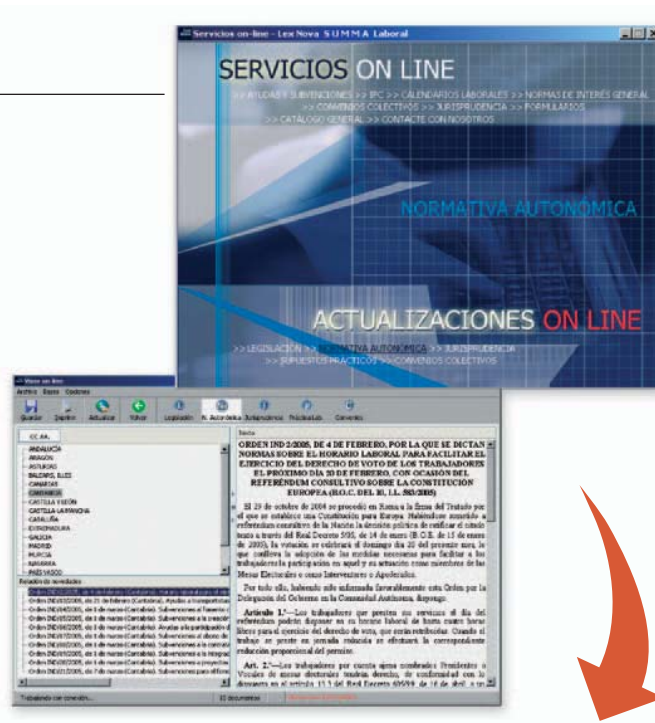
Servicios on-line - Lex Nova SUMMA Laboral

SERVICIOS ON LINE

>> AYUDAS Y SUBVENCIONES >> IPC >> CALENDARIOS LABORALES >> NORMAS DE INTERÉS GENERAL >> CONVENIOS COLECTIVOS >> JURISPRUDENCIA >> FORMULARIOS >> CATÁLOGO GENERAL >> CONTACTE CON NOSOTROS

NORMATIVA AUTONÓMICA

ACTUALIZACIONES ON LINE

>> LEGISLACIÓN >> NORMATIVA AUTONÓMICA >> JURISPRUDENCIA >> SUPUESTOS PRÁCTICOS >> CONVENIOS COLECTIVOS

Visor on-line

Archivo Bases Opciones

Guardar Imprimir Actualizar Volver Legislación N. Autonómica Jurisprudencia Prácticos Convenios

CC.AA.

ANDALUCÍA
ARAGÓN
ASTURIAS
BALEARS, ILLES
CANARIAS
CANTABRIA
CASTILLA Y LEÓN
CASTILLA-LA MANCHA
CATALUÑA
EXTREMADURA
GALICIA
MADRID
MURCIA
NAVARRA
PAÍS VASCO

Relación de novedades

Orden IND/2/2005, de 4 de febrero (Cantabria). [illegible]
Orden INE/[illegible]/2005, de 25 de febrero (Cantabria). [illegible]
Orden INE/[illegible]/2005, de 1 de marzo (Cantabria). Subvenciones al fomento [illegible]
Orden INE/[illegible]/2005, de 1 de marzo (Cantabria). Subvenciones a la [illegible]
Orden INE/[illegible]/2005, de 1 de marzo (Cantabria). Ayudas a la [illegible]
Orden INE/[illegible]/2005, de 1 de marzo (Cantabria). Subvenciones al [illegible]
Orden INE/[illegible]/2005, de 1 de marzo (Cantabria). Subvenciones a la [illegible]
Orden INE/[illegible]/2005, de 1 de marzo (Cantabria). Subvenciones a la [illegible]
Orden INE/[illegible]/2005, de 1 de marzo (Cantabria). Subvenciones a proyectos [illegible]
Orden INE/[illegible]/2005, de 7 de marzo (Cantabria). Subvenciones para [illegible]

Texto

ORDEN IND 2/2005, DE 4 DE FEBRERO, POR LA QUE SE DICTAN NORMAS SOBRE EL HORARIO LABORAL PARA FACILITAR EL EJERCICIO DEL DERECHO DE VOTO DE LOS TRABAJADORES EL PRÓXIMO DÍA 20 DE FEBRERO, CON OCASIÓN DEL REFERÉNDUM CONSULTIVO SOBRE LA CONSTITUCIÓN EUROPEA (B.O.C. DEL 10, I.L. 583/2005)

El 29 de octubre de 2004 se procedió en Roma a la firma del Tratado por el que se establece una Constitución para Europa. Habiéndose acordado a referéndum consultivo de la Nación la decisión política de ratificar el citado texto a través del Real Decreto 5/05, de 14 de enero (B.O.E. de 15 de enero de 2005), la votación se celebrará el domingo día 20 del presente mes, lo que conlleva la adopción de las medidas necesarias para facilitar a los trabajadores la participación en aquel y su actuación como miembros de las Mesas Electorales o como Interventores o Apoderados.

Por todo ello, habiendo sido informada favorablemente esta Orden por la Delegación del Gobierno en la Comunidad Autónoma, dispongo:

Artículo 1.º—Los trabajadores que presten sus servicios el día del referéndum podrán disponer en su horario laboral de hasta cuatro horas libres para el ejercicio del derecho de voto, que serán retribuidas. Cuando el trabajo se preste en jornada reducida se efectuará la correspondiente reducción proporcional del permiso.

Art. 2.º—Los trabajadores por cuenta ajena nombrados Presidente o Vocales de mesas electorales tendrán derecho, de conformidad con lo dispuesto en el artículo 13.1 del Real Decreto 605/99, de 16 de abril, a un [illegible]

Trabajando con conexión... 10 documentos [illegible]